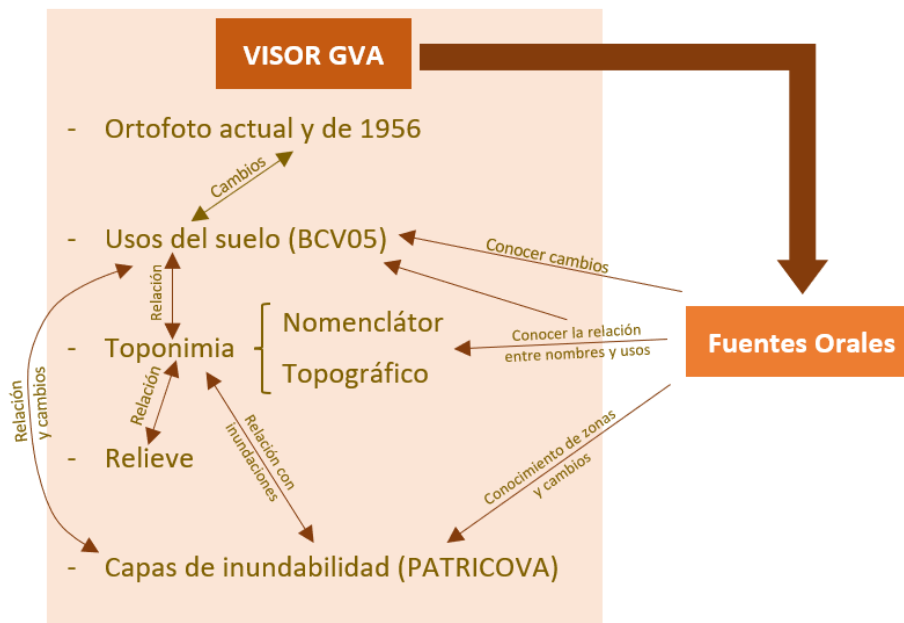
VISOR GVA

- Ortofoto actual y de 1956

Cambios

- Usos del suelo (BCV05)

Relación

- Toponimia

Nomenclátor

Topográfico

Relación

- Relieve

Relación con inundaciones

Relación y cambios

- Capas de inundabilidad (PATRICOVA)

Conocer cambios

Conocer la relación entre nombres y usos

Conocimiento de zonas y cambios

Fuentes Orales